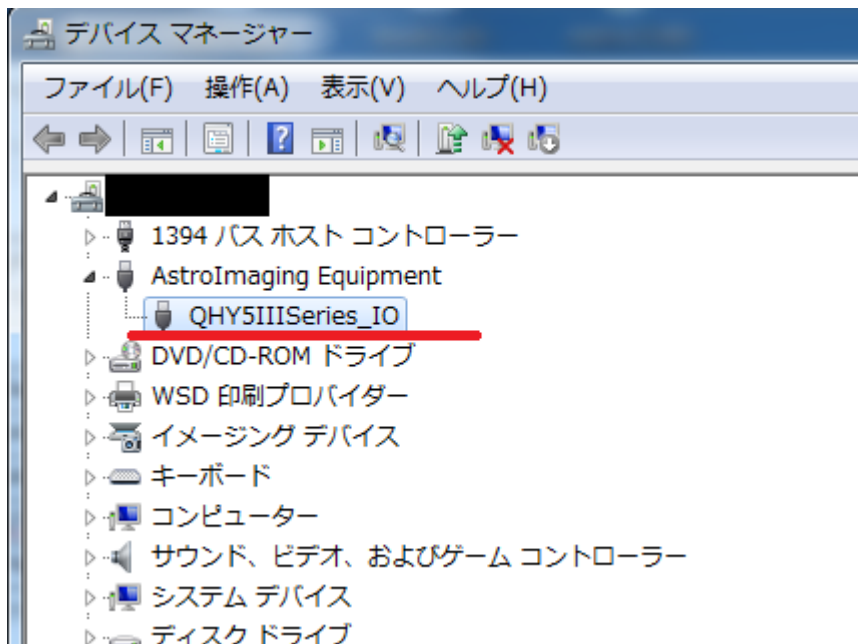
デバイス マネージャー

ファイル(F) 操作(A) 表示(V) ヘルプ(H)

1394 バス ホスト コントローラー
AstroImaging Equipment
QHY5IIISeries_IO
DVD/CD-ROM ドライブ
WSD 印刷プロバイダー
イメージング デバイス
キーボード
コンピューター
サウンド、ビデオ、およびゲーム コントローラー
システム デバイス
ディスク ドライブ